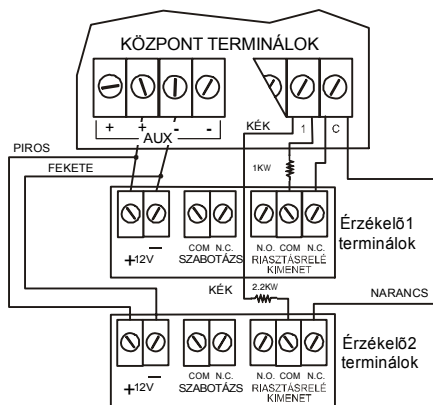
KÖZPONT TERMINÁLOK

+ + AUX - -

KÉK

1 C

PIROS

FEKETE

1KW

+12V —

COM N.C. SZABOTÁZS

N.O. COM N.C. RIASZTÁSRELÉ KIMENET

Érzékelõ1 terminálok

KÉK

2.2KW

NARANCS

+12V —

COM N.C. SZABOTÁZS

N.O. COM N.C. RIASZTÁSRELÉ KIMENET

Érzékelõ2 terminálok